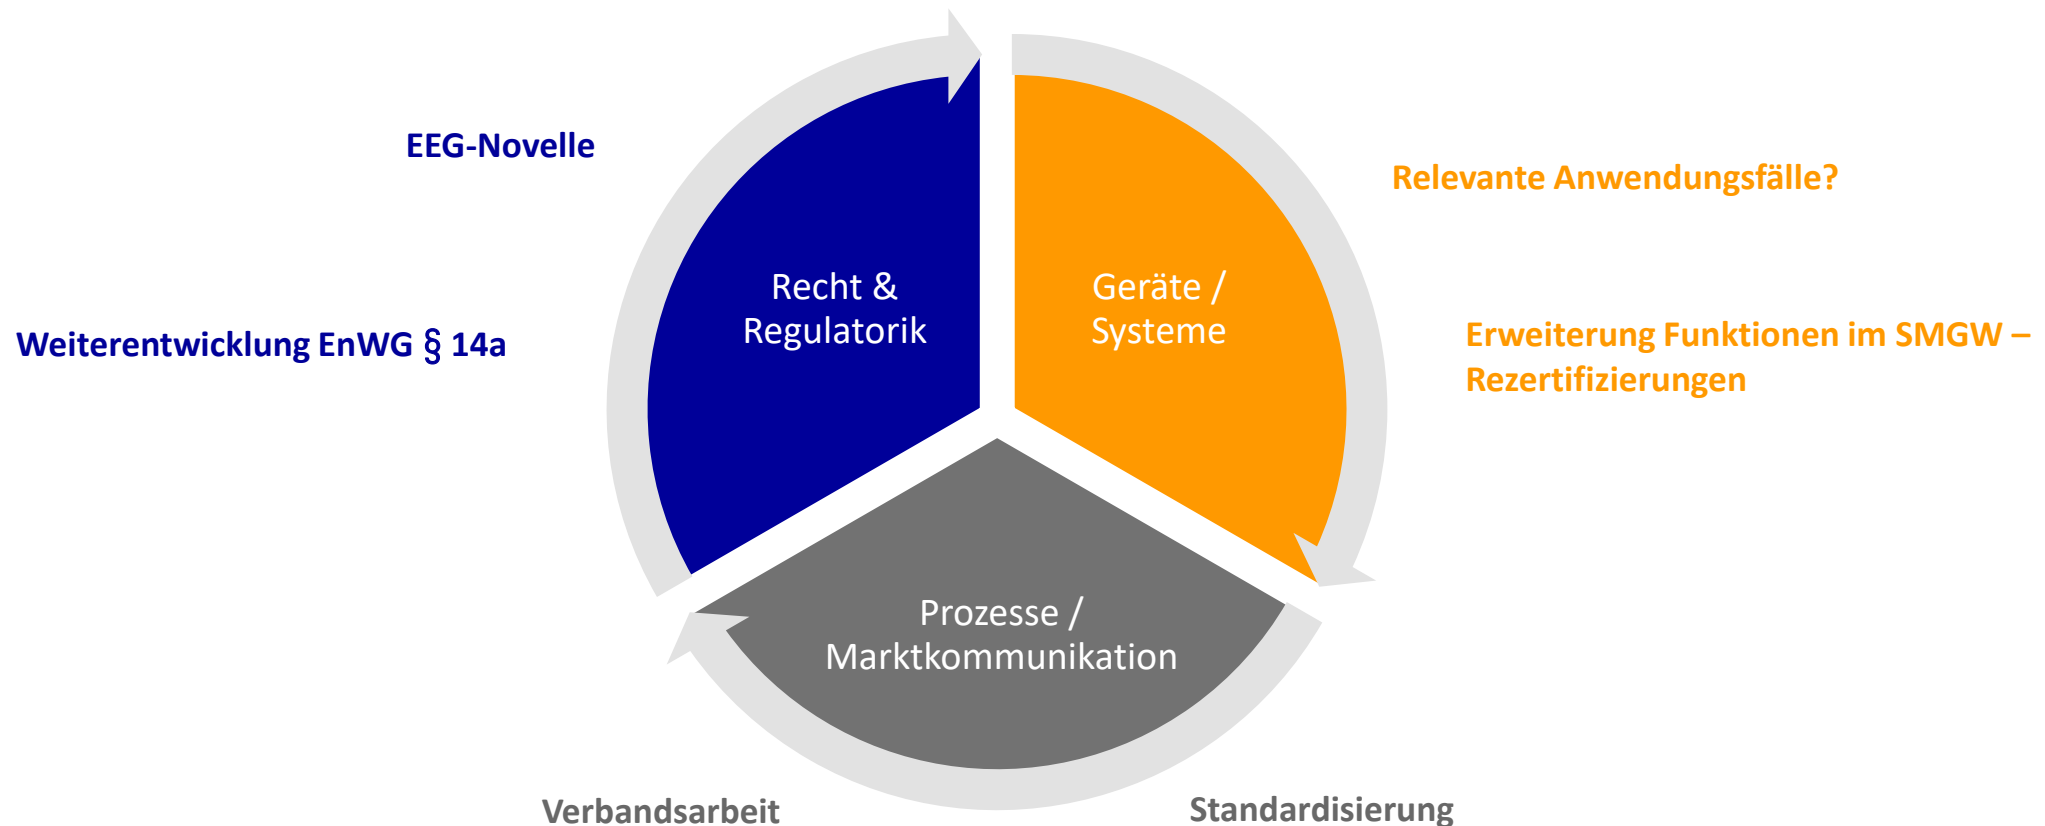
EEG-Novelle

Weiterentwicklung EnWG § 14a

Recht & Regulatorik

Geräte / Systeme

Relevante Anwendungsfälle?

Erweiterung Funktionen im SMGW – Rezertifizierungen

Prozesse / Marktkommunikation

Verbandsarbeit

Standardisierung